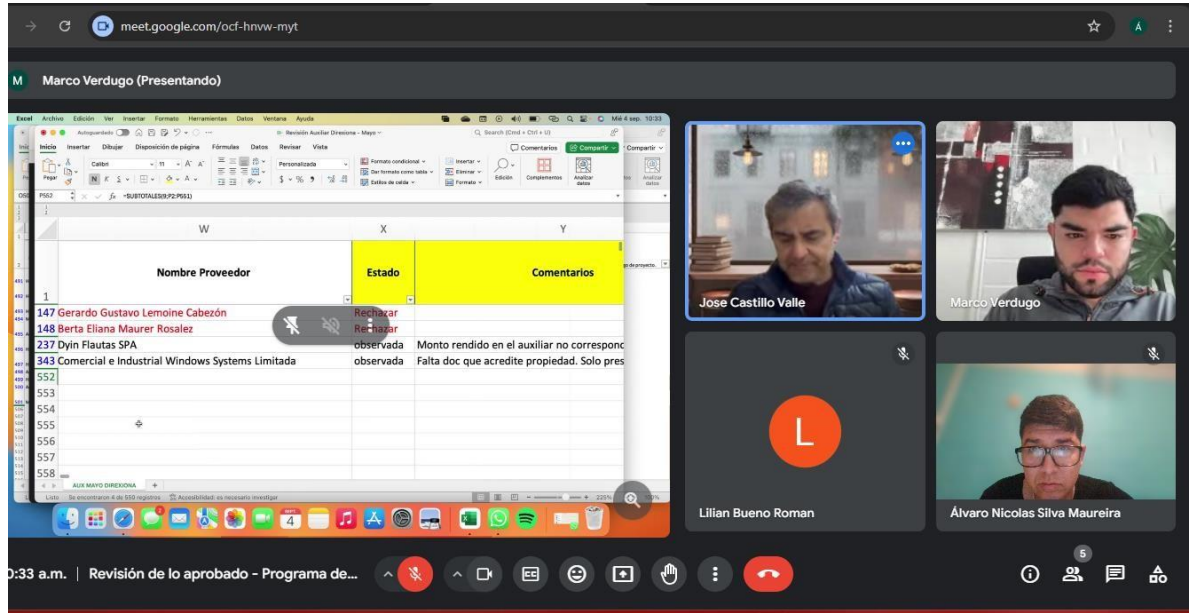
meet.google.com/ocf-hnvw-myt

Marco Verdugo (Presentando)

Excel Archivo Edición Ver Insertar Formato Herramientas Datos Ventana Ayuda

Revisión Auxiliar Direxiona - Mayo

Inicio Insertar Dibujar Disposición de página Fórmulas Datos Revisar Vista

Comentarios Compartir

P552 =SUBTOTALES(9;P2:P551)

| | W | X | Y |
|---|---|---|---|
| 1 | Nombre Proveedor | Estado | Comentarios |
| 147 | Gerardo Gustavo Lemoine Cabezón | Rechazar | |
| 148 | Berta Eliana Maurer Rosalez | Rechazar | |
| 237 | Dyin Flautas SPA | observada | Monto rendido en el auxiliar no correspond |
| 343 | Comercial e Industrial Windows Systems Limitada | observada | Falta doc que acredite propiedad. Solo pres |
| 552 | | | |
| 553 | | | |
| 554 | | | |
| 555 | | | |
| 556 | | | |
| 557 | | | |
| 558 | | | |

AUX MAYO DIREXIONA

Listo Se encontraron 4 de 550 registros Accesibilidad: es necesario investigar

Jose Castillo Valle

Marco Verdugo

L

Lilian Bueno Roman

Álvaro Nicolas Silva Maureira

0:33 a.m. | Revisión de lo aprobado - Programa de...

5